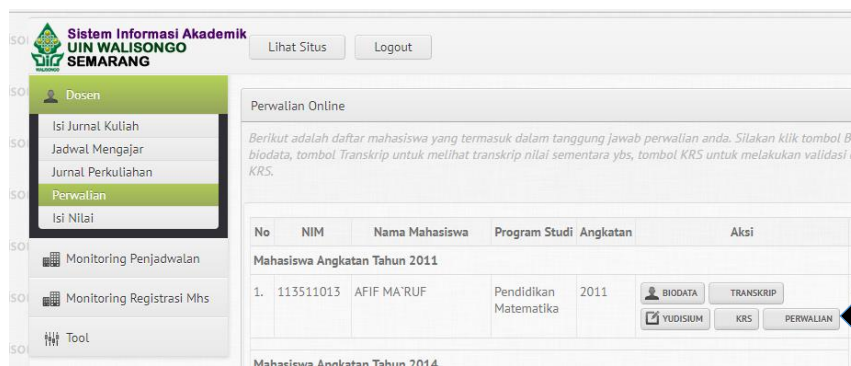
Sistem Informasi Akademik
UIN WALISONGO
SEMARANG

Lihat Situs
Logout

Dosen
Isi Jurnal Kuliah
Jadwal Mengajar
Jurnal Perkuliahan
Perwalian
Isi Nilai
Monitoring Penjadwalan
Monitoring Registrasi Mhs
Tool

Perwalian Online

Berikut adalah daftar mahasiswa yang termasuk dalam tanggung jawab perwalian anda. Silakan klik tombol B biodata, tombol Transkrip untuk melihat transkrip nilai sementara ybs, tombol KRS untuk melakukan validasi KRS.

| No | NIM | Nama Mahasiswa | Program Studi | Angkatan | Aksi |
|---|---|---|---|---|---|
| Mahasiswa Angkatan Tahun 2011 | | | | | |
| 1. | 113511013 | AFIF MA'RUF | Pendidikan Matematika | 2011 | BIODATA TRANSKRIP YUDISIUM KRS PERWALIAN |

Mahasiswa Angkatan Tahun 2014